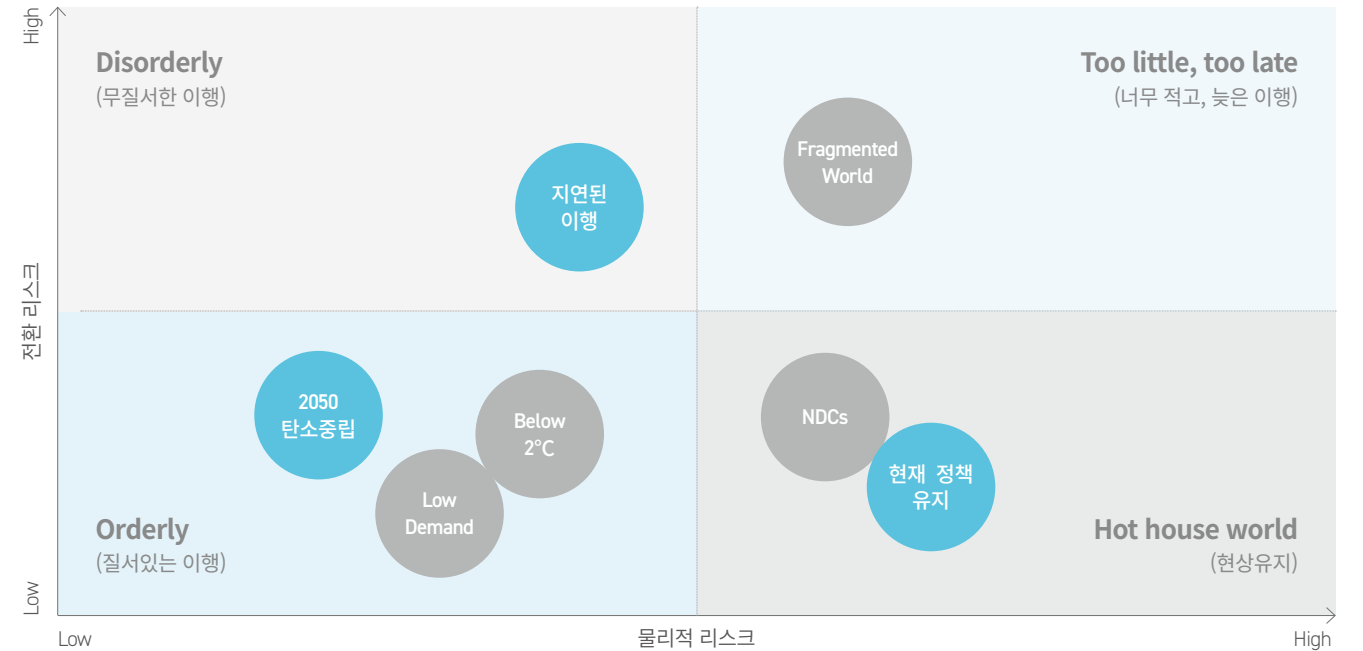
High

전환 리스크

Low

Disorderly
(무질서한 이행)

지연된 이행

Too little, too late
(너무 적고, 늦은 이행)

Fragmented World

2050 탄소중립

Below 2°C

Low Demand

Orderly
(질서있는 이행)

NDCs

현재 정책 유지

Hot house world
(현상유지)

Low

물리적 리스크

High